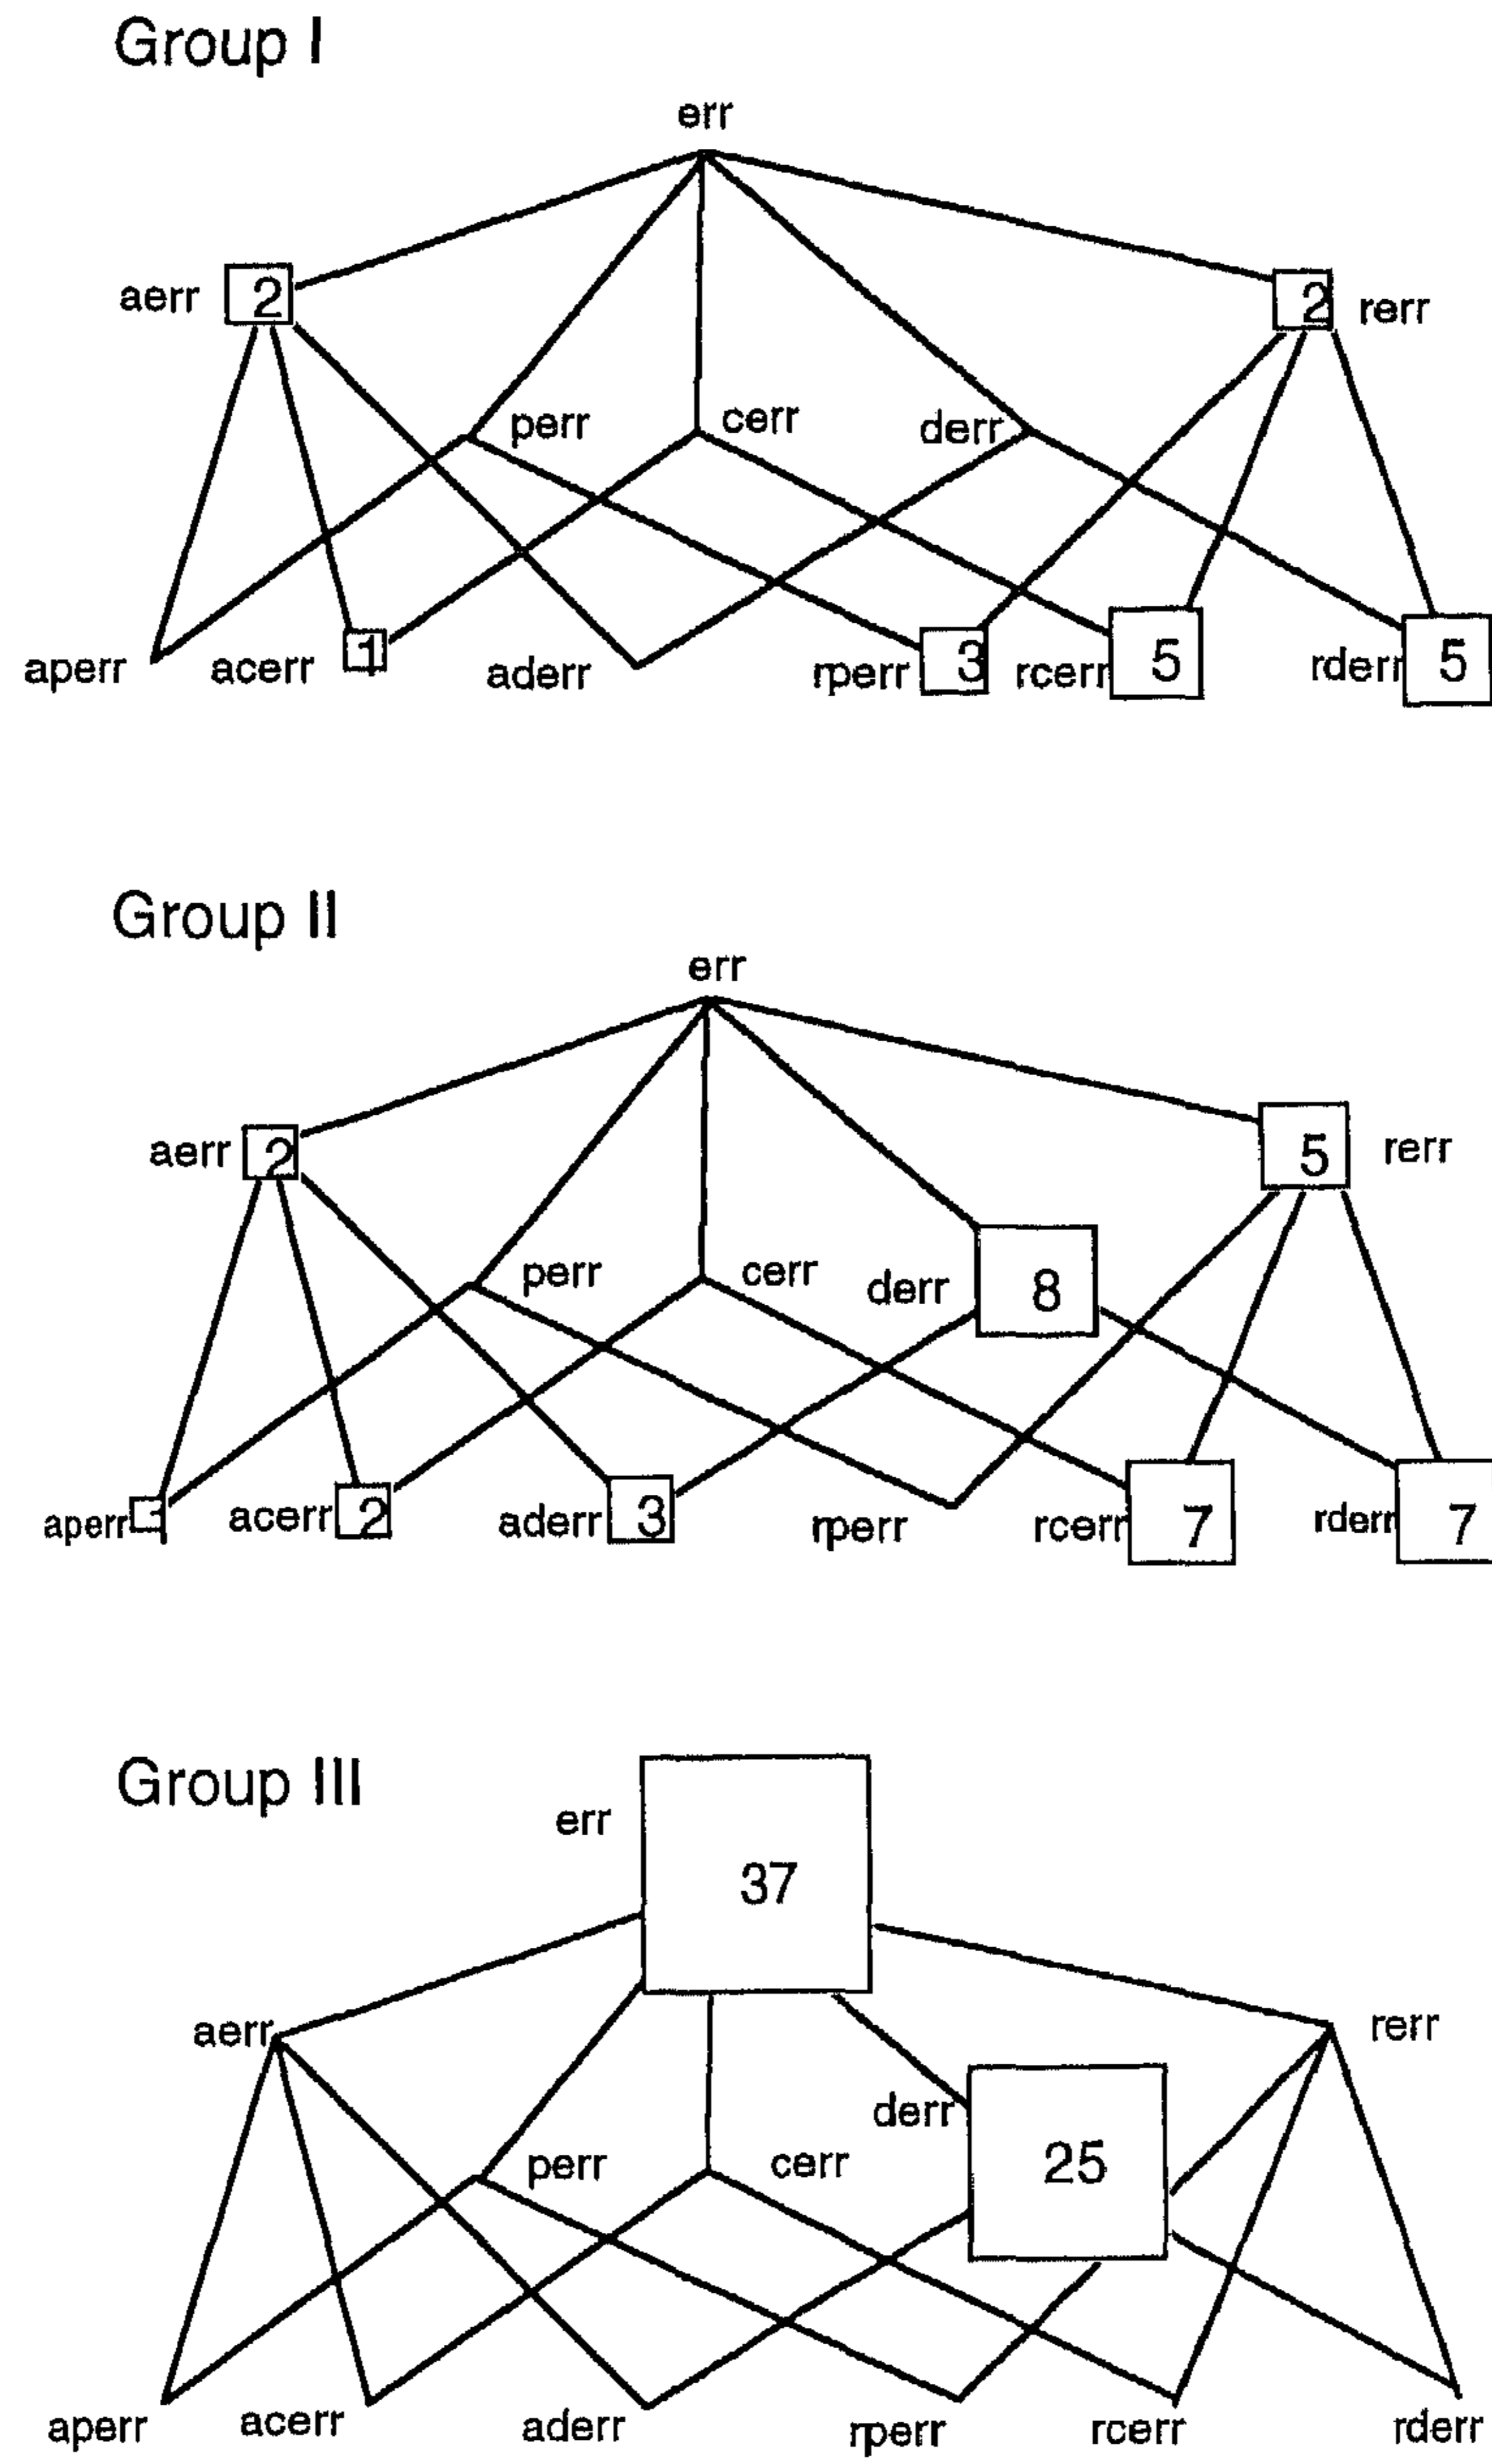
Group I

err

aerr 2

2 rerr

perr

cerr

derr

aperr

acerr 1

aderr

rperr 3

rcerr 5

rderr 5

Group II

err

aerr 2

5 rerr

perr

cerr

derr 8

aperr 1

acerr 2

aderr 3

rperr

rcerr 7

rderr 7

Group III

err 37

aerr

rerr

derr 25

perr

cerr

aperr

acerr

aderr

rperr

rcerr

rderr